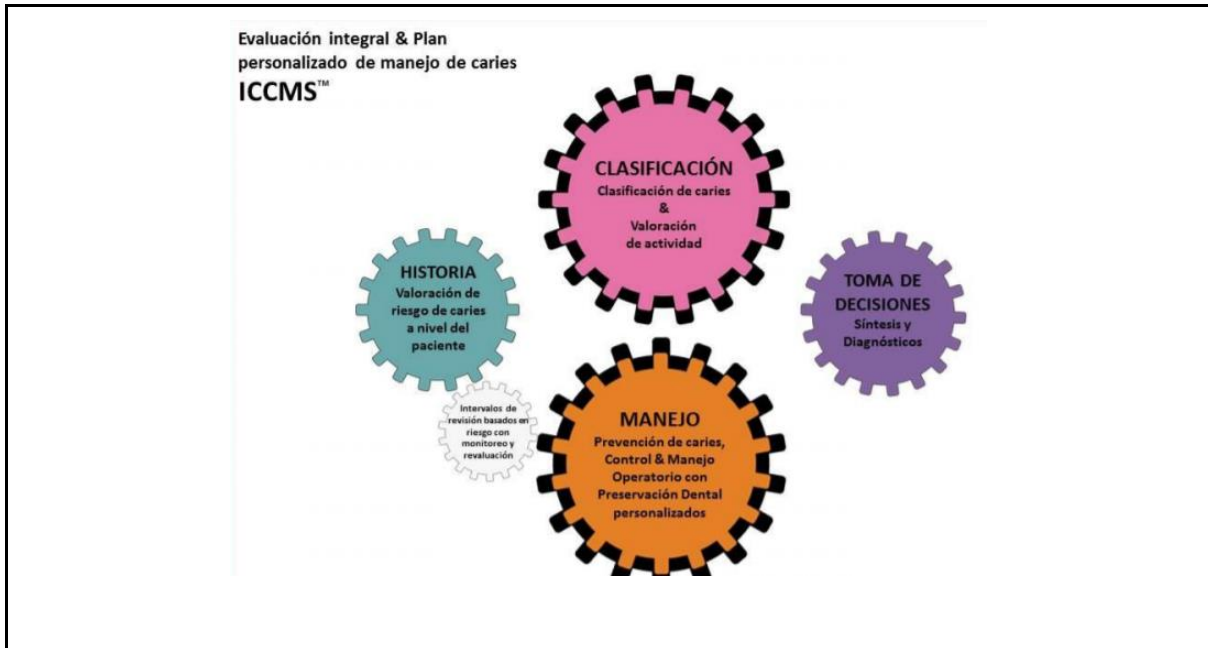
Evaluación integral & Plan personalizado de manejo de caries
ICCMS™

CLASIFICACIÓN
Clasificación de caries
&
Valoración de actividad

HISTORIA
Valoración de riesgo de caries a nivel del paciente

TOMA DE DECISIONES
Síntesis y Diagnósticos

Intervalos de revisión basados en riesgo con monitoreo y revaluación

MANEJO
Prevención de caries, Control & Manejo Operatorio con Preservación Dental personalizados